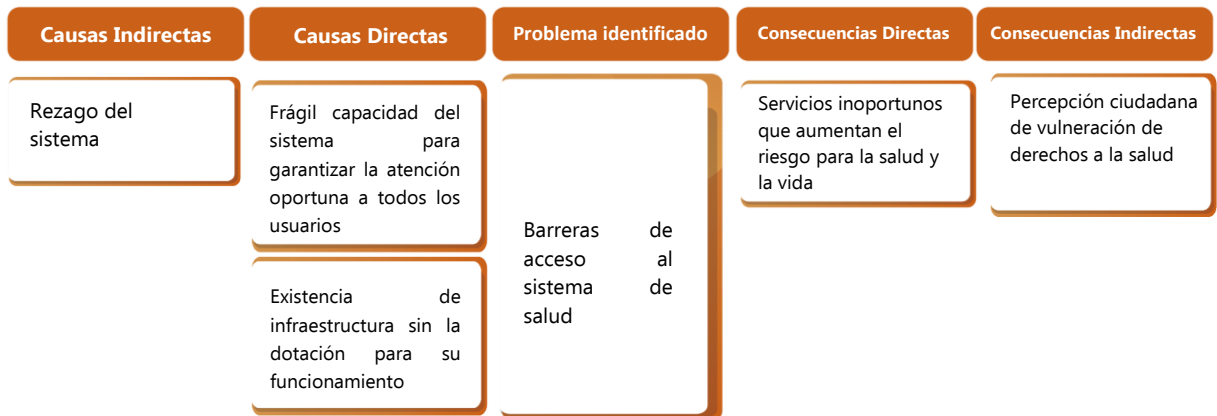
Causas Indirectas

Causas Directas

Problema identificado

Consecuencias Directas

Consecuencias Indirectas

Rezago del sistema

Frágil capacidad del sistema para garantizar la atención oportuna a todos los usuarios

Existencia de infraestructura sin la dotación para su funcionamiento

Barreras de acceso al sistema de salud

Servicios inoportunos que aumentan el riesgo para la salud y la vida

Percepción ciudadana de vulneración de derechos a la salud